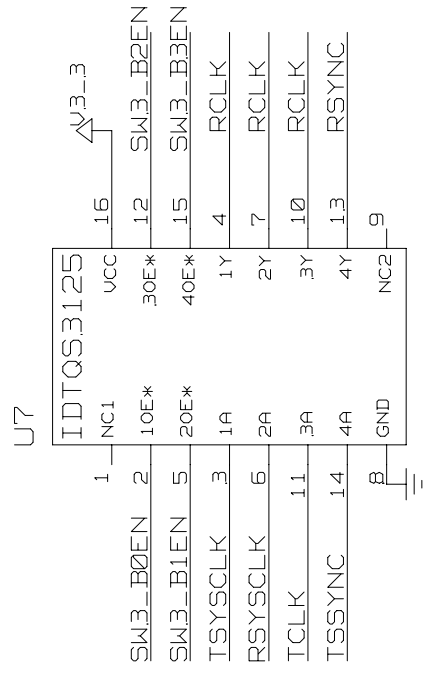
U7
IDTQS3125

1 NC1
2 1OE*
5 2OE*
3 1A
6 2A
11 3A
14 4A
8 GND

16 VCC
12 3OE*
15 4OE*
4 1Y
7 2Y
10 3Y
13 4Y
9 NC2

SW3_B0EN
SW3_B1EN
TSYSCLK
RSYSCLK
TCLK
TSSYNC

V3_3
SW3_B2EN
SW3_B3EN
RCLK
RCLK
RCLK
RSYNC